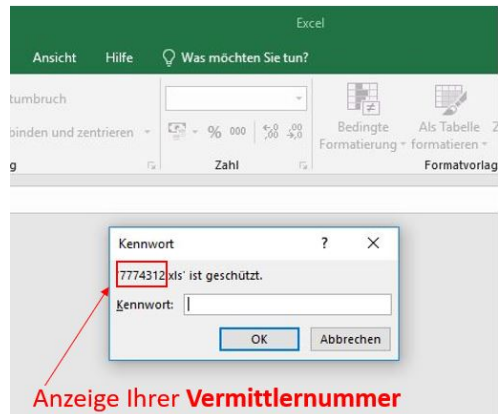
Excel

Ansicht Hilfe Was möchten Sie tun?

tumbruch

binden und zentrieren

g

% 000 $^{,0}_{,00}$ $^{,00}_{,0}$

Zahl

Bedingte Formatierung

Als Tabelle formatieren

Formatvorlag

Kennwort ? ×

7774312.xls' ist geschützt.

Kennwort:

OK Abbrechen

Anzeige Ihrer **Vermittlernummer**